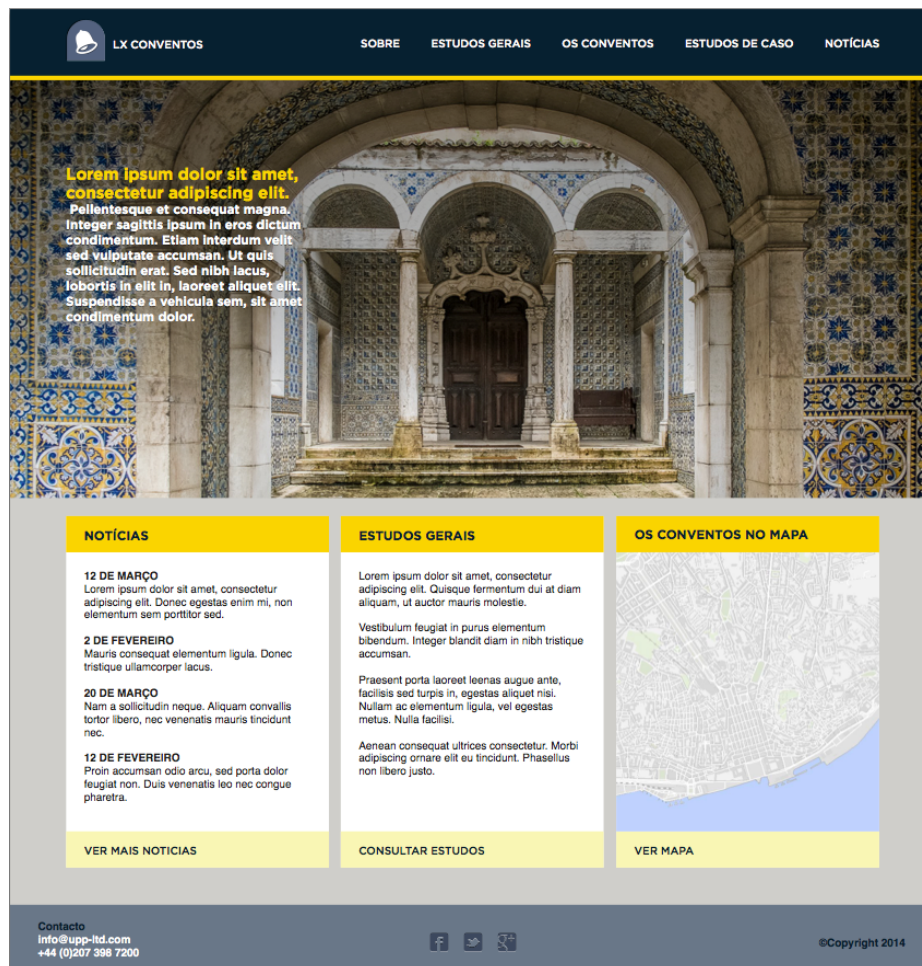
LX CONVENTOS

SOBRE ESTUDOS GERAIS OS CONVENTOS ESTUDOS DE CASO NOTÍCIAS

Lorem ipsum dolor sit amet, consectetur adipiscing elit.

Pellentesque et consequat magna. Integer sagittis ipsum in eros dictum condimentum. Etiam interdum velit sed vulputate accumsan. Ut quis sollicitudin erat. Sed nibh lacus, lobortis in elit in, laoreet aliquet elit. Suspendisse a vehicula sem, sit amet condimentum dolor.

NOTÍCIAS

12 DE MARÇO
Lorem ipsum dolor sit amet, consectetur adipiscing elit. Donec egestas enim mi, non elementum sem porttitor sed.

2 DE FEVEREIRO
Mauris consequat elementum ligula. Donec tristique ullamcorper lacus.

20 DE MARÇO
Nam a sollicitudin neque. Aliquam convallis tortor libero, nec venenatis mauris tincidunt nec.

12 DE FEVEREIRO
Proin accumsan odio arcu, sed porta dolor feugiat non. Duis venenatis leo nec congue pharetra.

VER MAIS NOTICIAS

ESTUDOS GERAIS

Lorem ipsum dolor sit amet, consectetur adipiscing elit. Quisque fermentum dui at diam aliquam, ut auctor mauris molestie.

Vestibulum feugiat in purus elementum bibendum. Integer blandit diam in nibh tristique accumsan.

Praesent porta laoreet leenas augue ante, facilisis sed turpis in, egestas aliquet nisi. Nullam ac elementum ligula, vel egestas metus. Nulla facilisi.

Aenean consequat ultrices consectetur. Morbi adipiscing ornare elit eu tincidunt. Phasellus non libero justo.

CONSULTAR ESTUDOS

OS CONVENTOS NO MAPA

VER MAPA

Contacto
info@upp-ltd.com
+44 (0)207 398 7200

©Copyright 2014